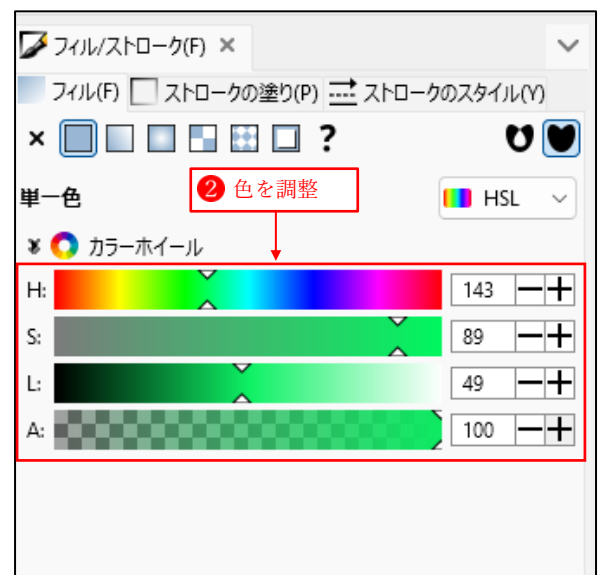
フィル/ストローク(F) ×

フィル(F) ストロークの塗り(P) ストロークのスタイル(Y)

× ?

単一色

❷ 色を調整

HSL

カラーホイール

| H: | 143 | − | + |
|---|---|---|---|
| S: | 89 | − | + |
| L: | 49 | − | + |
| A: | 100 | − | + |